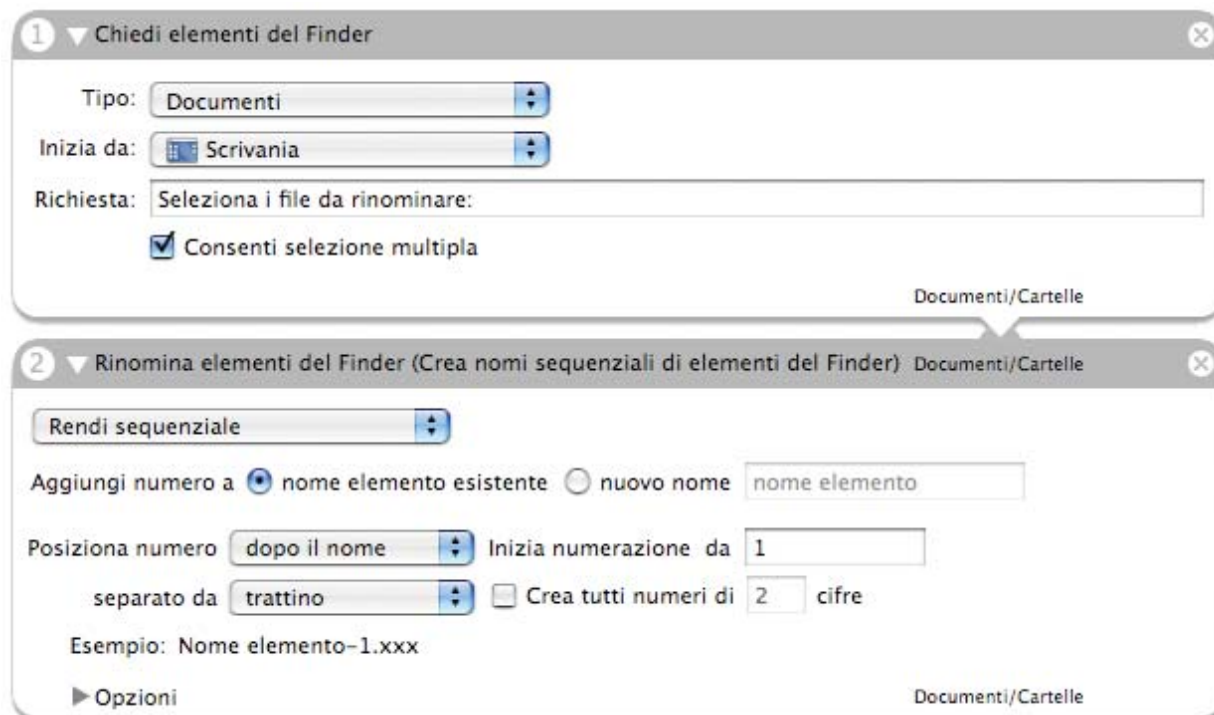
1 Chiedi elementi del Finder

Tipo: Documenti

Inizia da: Scrivania

Richiesta: Seleziona i file da rinominare:

Consenti selezione multipla

Documenti/Cartelle

2 Rinomina elementi del Finder (Crea nomi sequenziali di elementi del Finder) Documenti/Cartelle

Rendi sequenziale

Aggiungi numero a nome elemento esistente nuovo nome nome elemento

Posiziona numero dopo il nome Inizia numerazione da 1

separato da trattino Crea tutti numeri di 2 cifre

Esempio: Nome elemento-1.xxx

Opzioni

Documenti/Cartelle